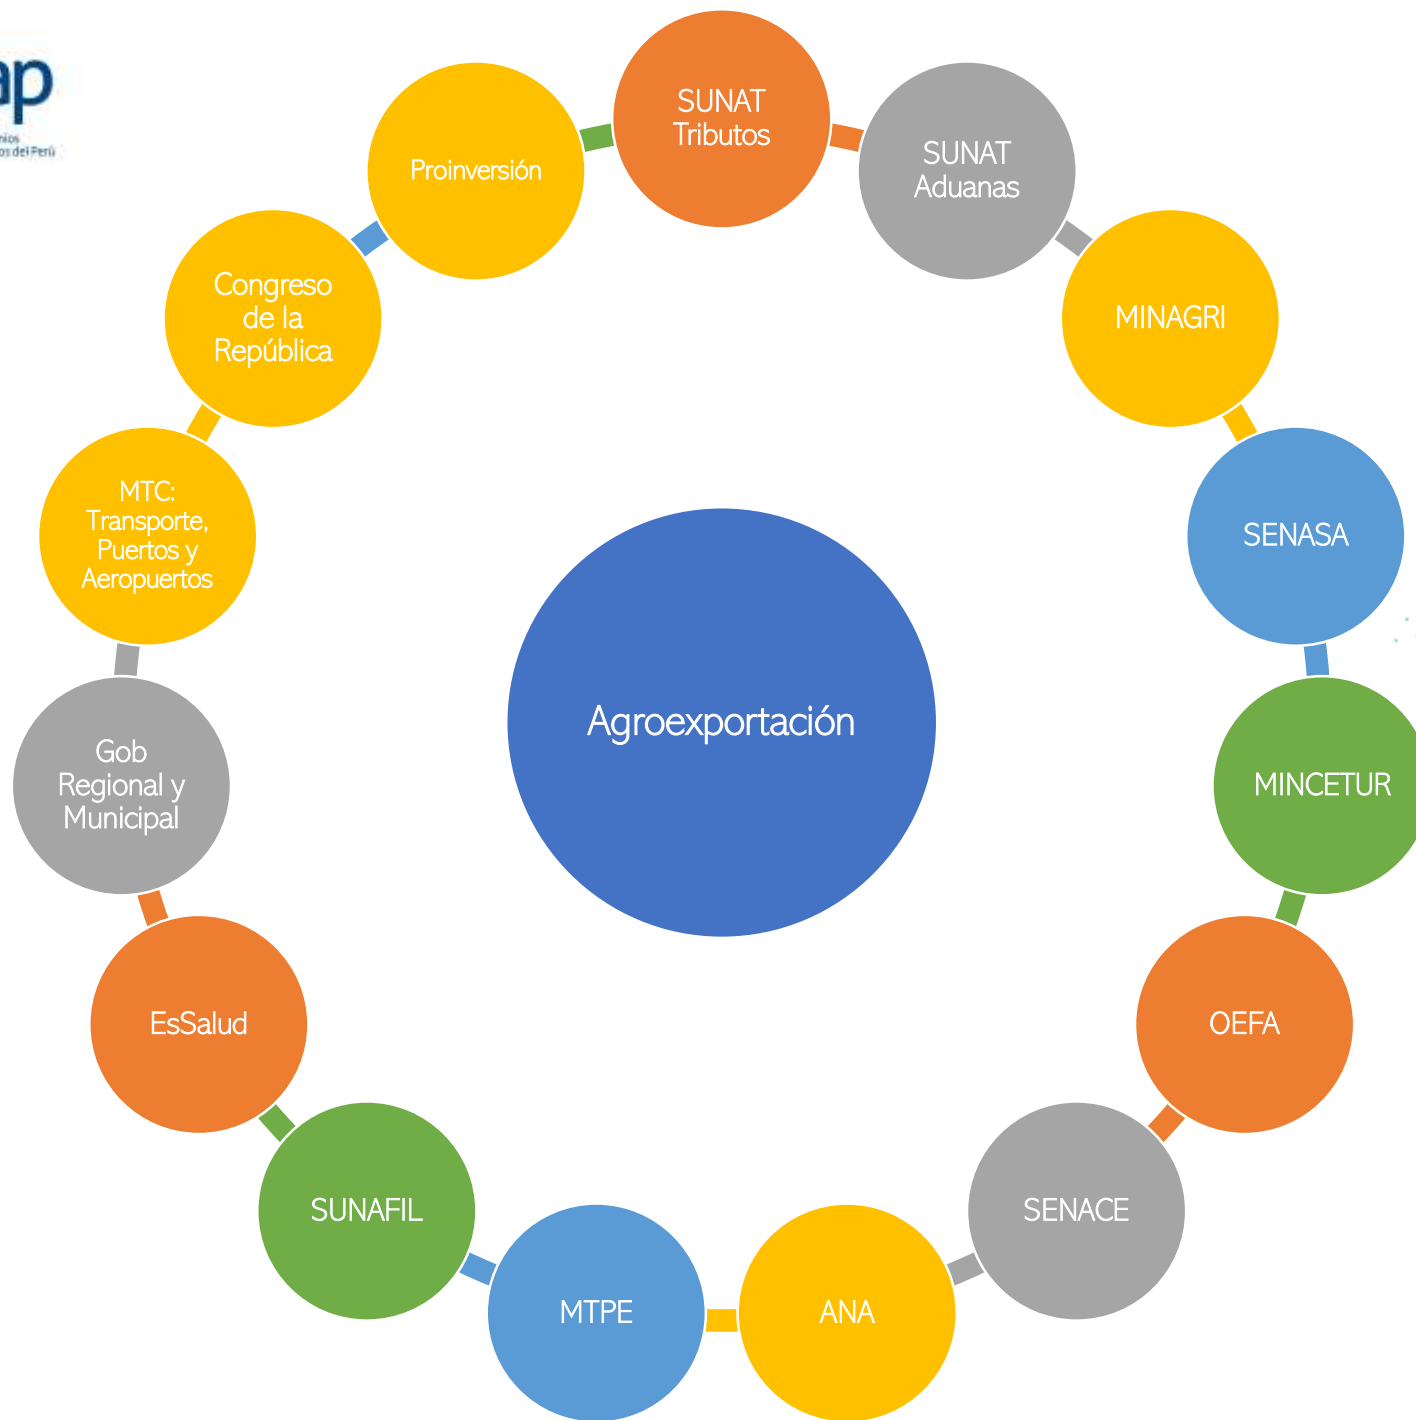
ap
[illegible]nios
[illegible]os del Perú

SUNAT Tributos

SUNAT Aduanas

MINAGRI

SENASA

MINCETUR

OEFA

SENACE

ANA

MTPE

SUNAFIL

EsSalud

Gob Regional y Municipal

MTC: Transporte, Puertos y Aeropuertos

Congreso de la República

Proinversión

Agroexportación